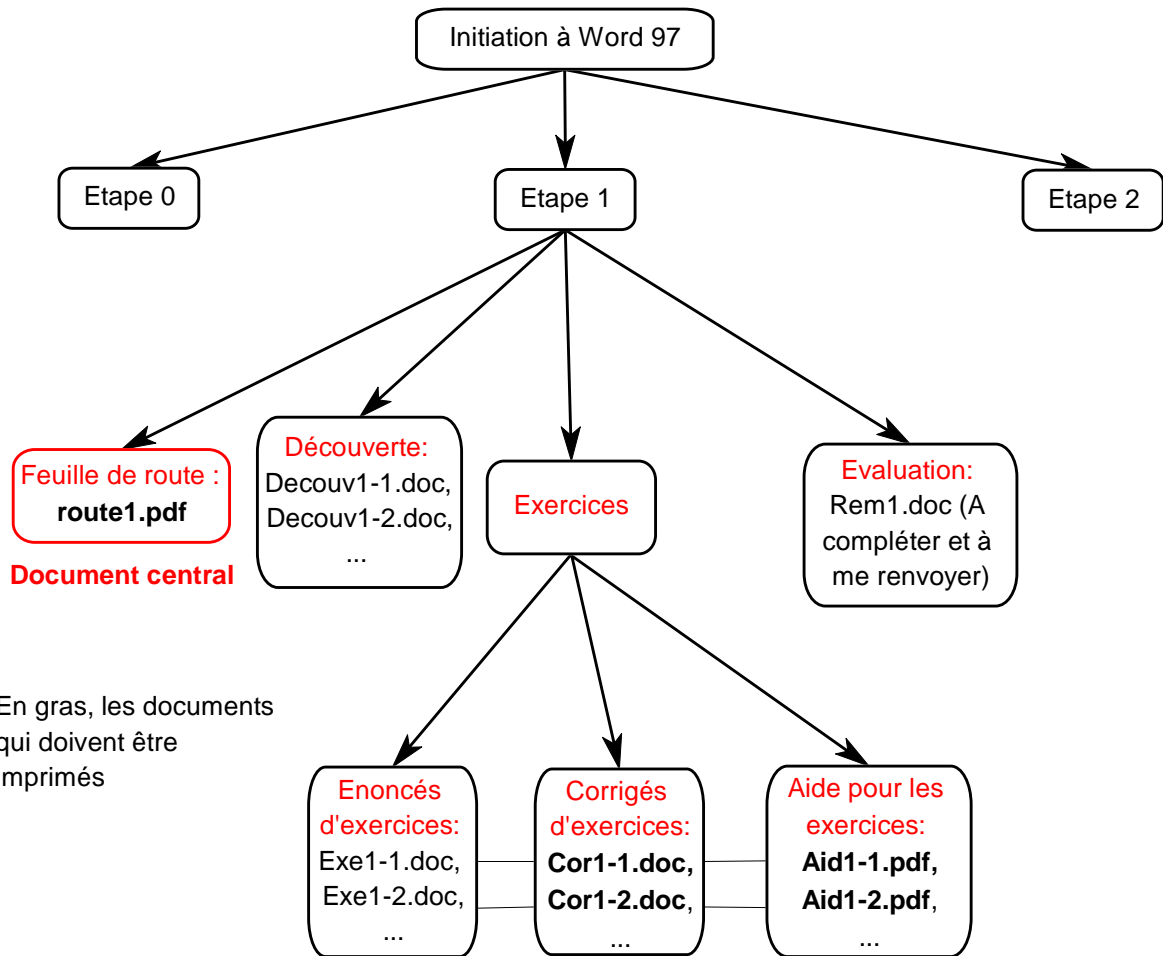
Initiation à Word 97

Etape 0

Etape 1

Etape 2

Feuille de route : **route1.pdf**

**Document central**

Découverte: Decouv1-1.doc, Decouv1-2.doc, ...

Exercices

Evaluation: Rem1.doc (A compléter et à me renvoyer)

En gras, les documents qui doivent être imprimés

Enoncés d'exercices: Exe1-1.doc, Exe1-2.doc, ...

Corrigés d'exercices: **Cor1-1.doc, Cor1-2.doc**, ...

Aide pour les exercices: **Aid1-1.pdf, Aid1-2.pdf**, ...